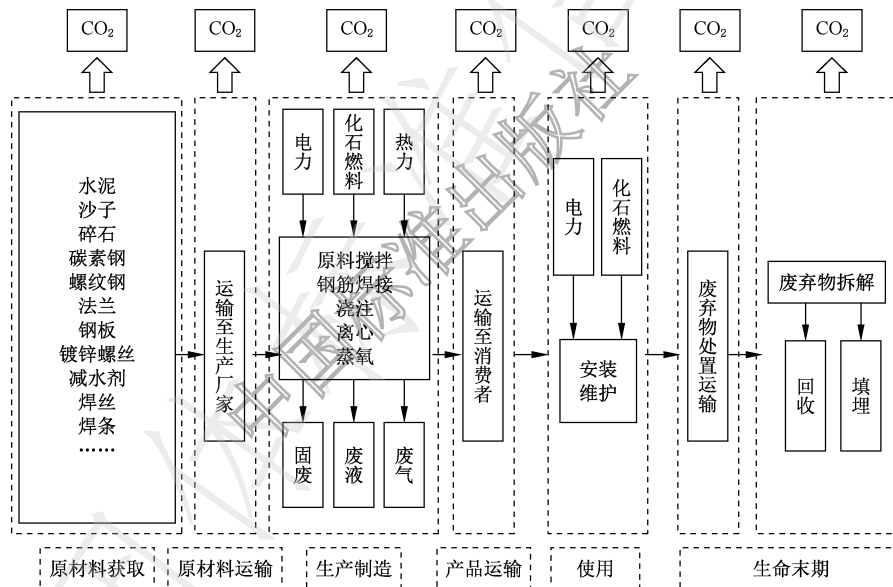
$CO_2$ $CO_2$ $CO_2$ $CO_2$ $CO_2$ $CO_2$ $CO_2$

水泥
沙子
碎石
碳素钢
螺纹钢
法兰
钢板
镀锌螺丝
减水剂
焊丝
焊条
……

运输至生产厂家

电力

化石燃料

热力

原料搅拌
钢筋焊接
浇注
离心
蒸氧

固废

废液

废气

运输至消费者

电力

化石燃料

安装维护

废弃物处置运输

废弃物拆解

回收

填埋

原材料获取 原材料运输 生产制造 产品运输 使用 生命末期